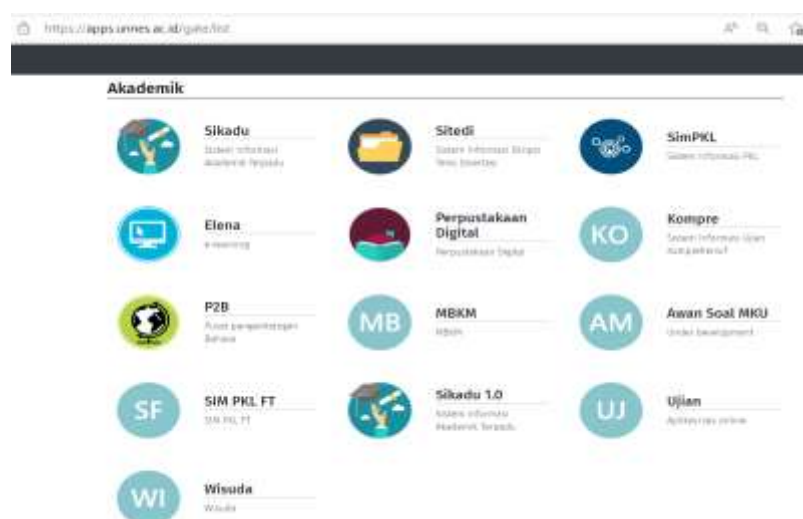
https://apps.unnes.ac.id/gate/list

Akademik

Sikadu
Sistem Informasi Akademik Terpadu

Sitedi
Sistem Informasi Skripsi Tesis Disertasi

SimPKL
Sistem Informasi PKL

Elena
e-learning

Perpustakaan Digital
Perpustakaan Digital

KO
Kompre
Sistem Informasi Ujian Komprehensif

P2B
Pusat pengembangan Bahasa

MB
MBKM
MBKM

AM
Awan Soal MKU
Under Development

SF
SIM PKL FT
SIM PKL FT

Sikadu 1.0
Sistem Informasi Akademik Terpadu

UJ
Ujian
Aplikasi ujian online

WI
Wisuda
Wisuda